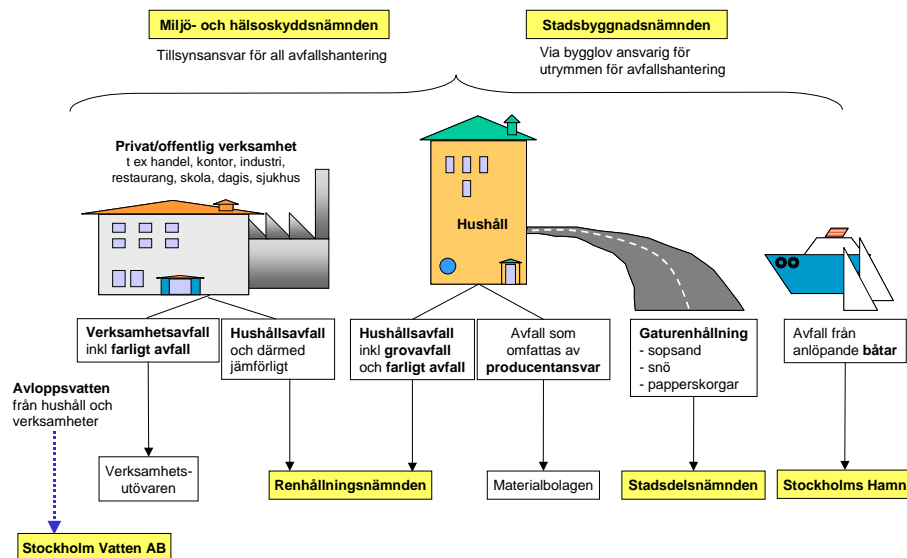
Miljö- och hälsoskyddsnämnden

Tillsynsansvar för all avfallshantering

Stadsbyggnadsnämnden

Via bygglov ansvarig för utrymmen för avfallshantering

Privat/offentlig verksamhet
t ex handel, kontor, industri, restaurang, skola, dagis, sjukhus

Hushåll

Verksamhetsavfall inkl farligt avfall

Hushållsavfall och därmed jämförligt

Hushållsavfall inkl grovavfall och farligt avfall

Avfall som omfattas av producentansvar

Gaturenhållning
- sopsand
- snö
- papperskorgar

Avfall från anlöpande båtar

Avloppsvatten från hushåll och verksamheter

Verksamhetsutövaren

Renhållningsnämnden

Materialbolagen

Stadsdelsnämnden

Stockholms Hamn

Stockholm Vatten AB